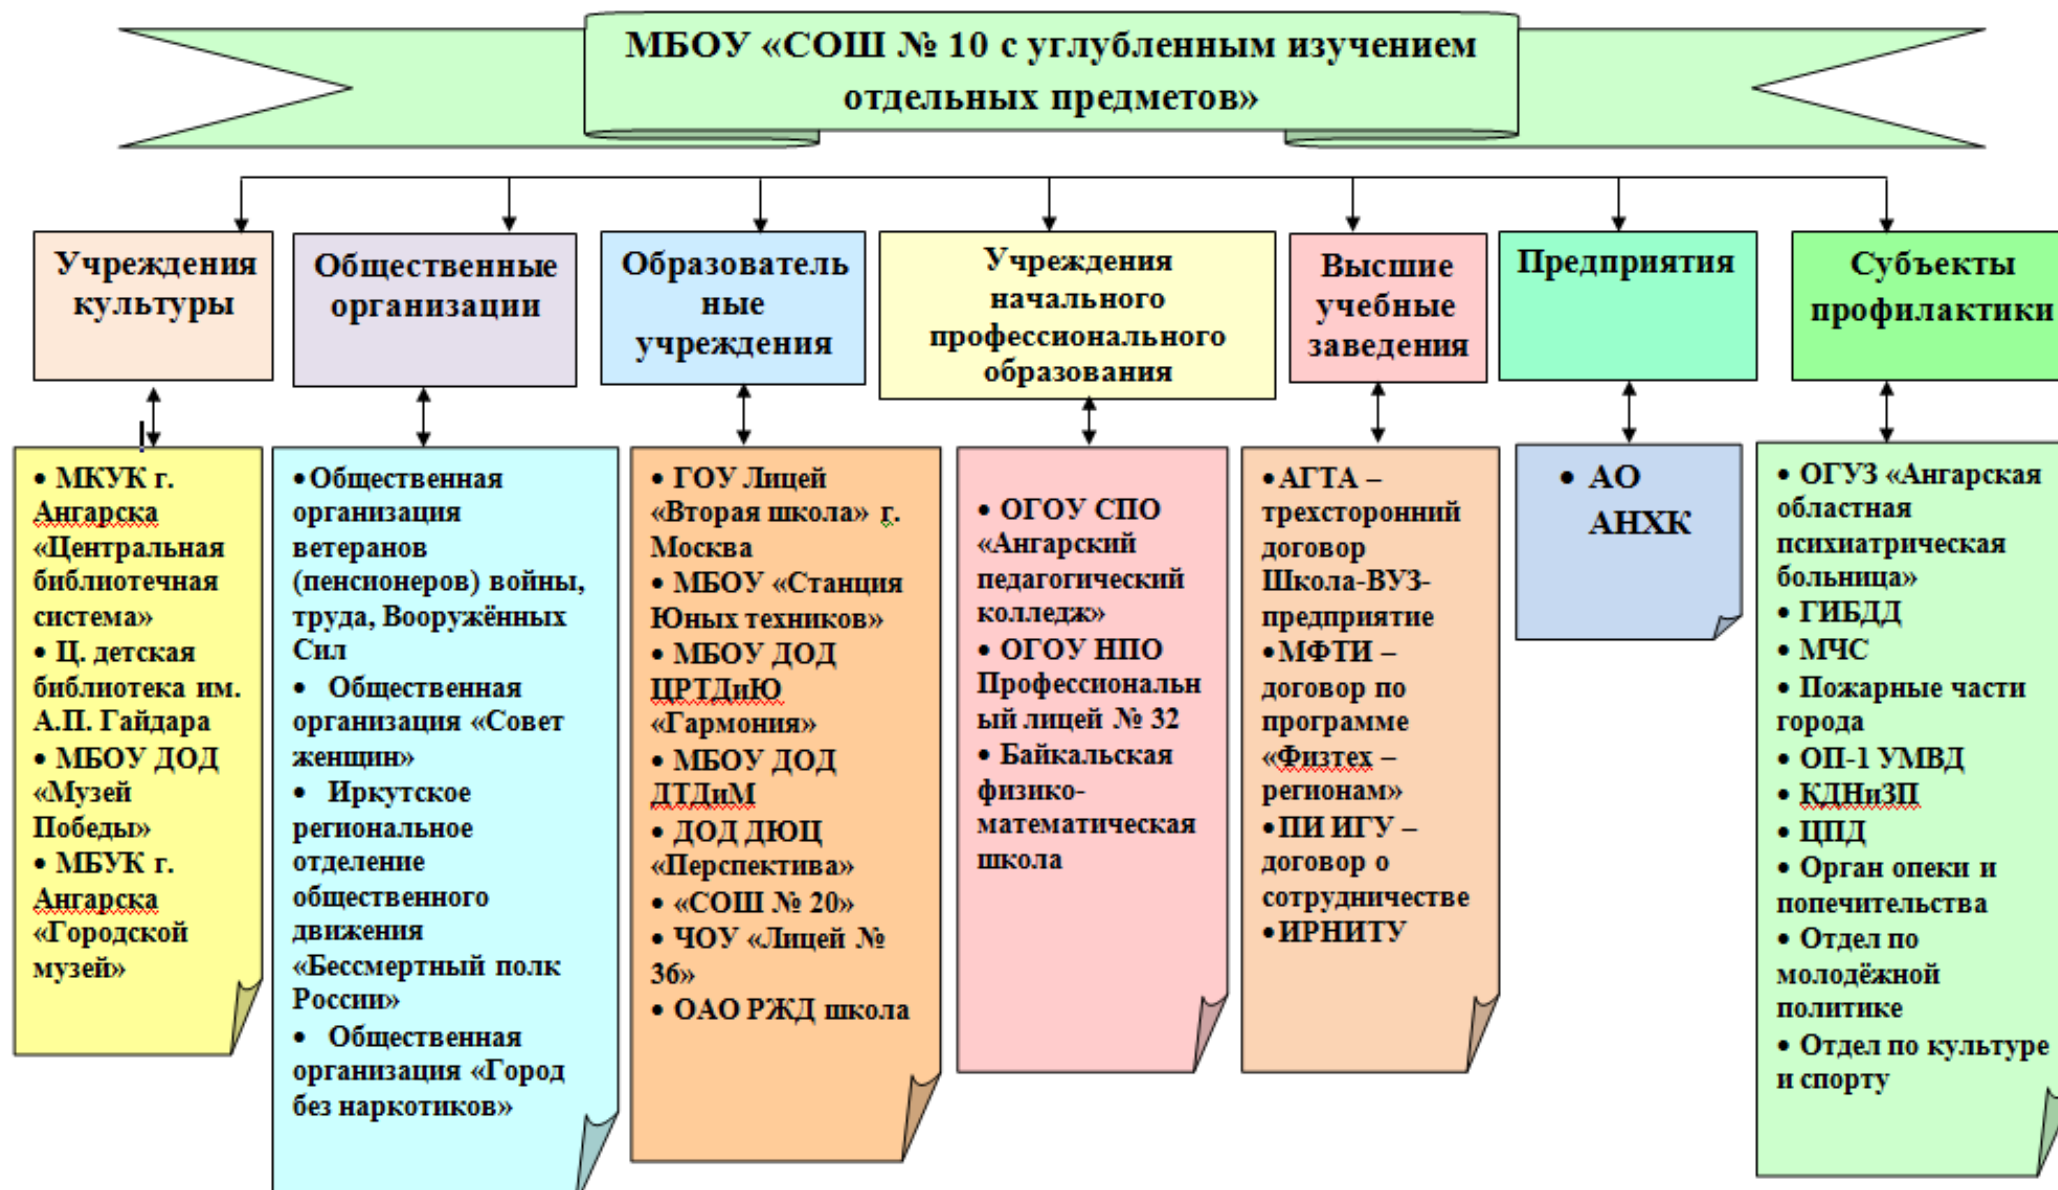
МБОУ «СОШ № 10 с углубленным изучением отдельных предметов»

Учреждения культуры

• МКУК г. Ангарска «Центральная библиотечная система»
• Ц. детская библиотека им. А.П. Гайдара
• МБОУ ДОД «Музей Победы»
• МБУК г. Ангарска «Городской музей»

Общественные организации

• Общественная организация ветеранов (пенсионеров) войны, труда, Вооружённых Сил
• Общественная организация «Совет женщин»
• Иркутское региональное отделение общественного движения «Бессмертный полк России»
• Общественная организация «Город без наркотиков»

Образовательные учреждения

• ГОУ Лицей «Вторая школа» г. Москва
• МБОУ «Станция Юных техников»
• МБОУ ДОД ЦРТДиЮ «Гармония»
• МБОУ ДОД ДТДиМ
• ДОД ДЮЦ «Перспектива»
• «СОШ № 20»
• ЧОУ «Лицей № 36»
• ОАО РЖД школа

Учреждения начального профессионального образования

• ОГОУ СПО «Ангарский педагогический колледж»
• ОГОУ НПО Профессиональный лицей № 32
• Байкальская физико-математическая школа

Высшие учебные заведения

• АГТА – трехсторонний договор Школа-ВУЗ-предприятие
• МФТИ – договор по программе «Физтех – регионам»
• ПИ ИГУ – договор о сотрудничестве
• ИРНИТУ

Предприятия

• АО АНХК

Субъекты профилактики

• ОГУЗ «Ангарская областная психиатрическая больница»
• ГИБДД
• МЧС
• Пожарные части города
• ОП-1 УМВД
• КДНиЗП
• ЦПД
• Орган опеки и попечительства
• Отдел по молодёжной политике
• Отдел по культуре и спорту